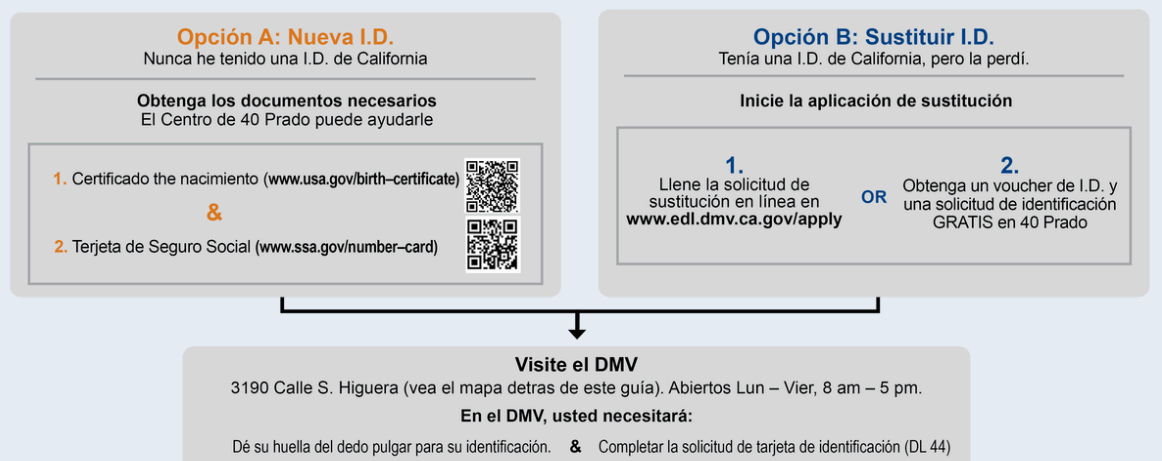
Opción A: Nueva I.D.
Nunca he tenido una I.D. de California

Obtenga los documentos necesarios
El Centro de 40 Prado puede ayudarle

1. Certificado the nacimiento (www.usa.gov/birth–certificate)

&

2. Terjeta de Seguro Social (www.ssa.gov/number–card)

Opción B: Sustituir I.D.
Tenía una I.D. de California, pero la perdí.

Inicie la aplicación de sustitución

1.
Llene la solicitud de sustitución en línea en www.edl.dmv.ca.gov/apply

OR

2.
Obtenga un voucher de I.D. y una solicitud de identificación GRATIS en 40 Prado

Visite el DMV
3190 Calle S. Higuera (vea el mapa detras de este guía). Abiertos Lun – Vier, 8 am – 5 pm.

En el DMV, usted necesitará:

Dé su huella del dedo pulgar para su identificación. & Completar la solicitud de tarjeta de identificación (DL 44)